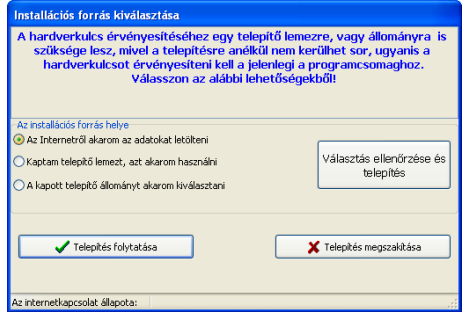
Installációs forrás kiválasztása

A hardverkulcs érvényesítéséhez egy telepítő lemezre, vagy állományra is szüksége lesz, mivel a telepítésre anélkül nem kerülhet sor, ugyanis a hardverkulcsot érvényesíteni kell a jelenlegi a programcsomaghoz. Válasszon az alábbi lehetőségekből!

Az installációs forrás helye

Az Internetről akarom az adatokat letölteni

Kaptam telepítő lemezt, azt akarom használni

A kapott telepítő állományt akarom kiválasztani

Választás ellenőrzése és telepítés

Telepítés folytatása

Telepítés megszakítása

Az internetkapcsolat állapota: